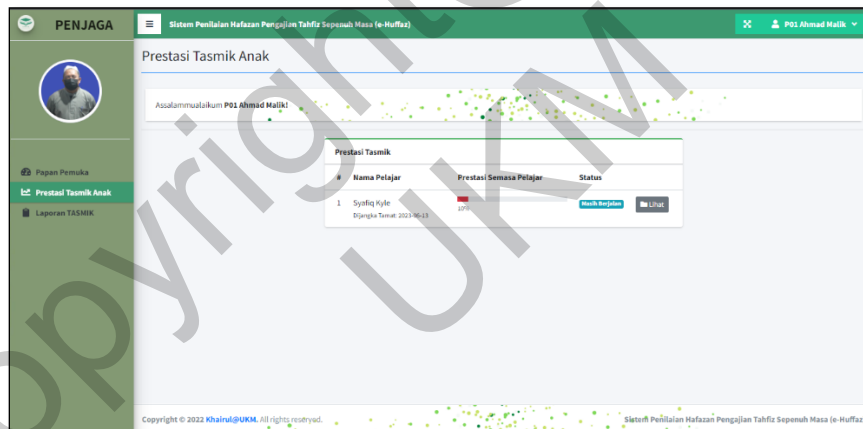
PENJAGA

Sistem Penilaian Hafazan Pengajian Tahfiz Sepenuh Masa (e-Huffaz)

P01 Ahmad Malik

Papan Pemuka
Prestasi Tasmik Anak
Laporan TASMIK

Prestasi Tasmik Anak

Assalammualaikum P01 Ahmad Malik!

Prestasi Tasmik

| # | Nama Pelajar | Prestasi Semasa Pelajar | Status | |
|---|---|---|---|---|
| 1 | Syafiq Kyle Dijangka Tamat: 2025-06-13 | 10% | Masih Berjalan | Lihat |

Copyright © 2022 Khairul@UKM. All rights reserved.

Sistem Penilaian Hafazan Pengajian Tahfiz Sepenuh Masa (e-Huffaz

Copyright UKM